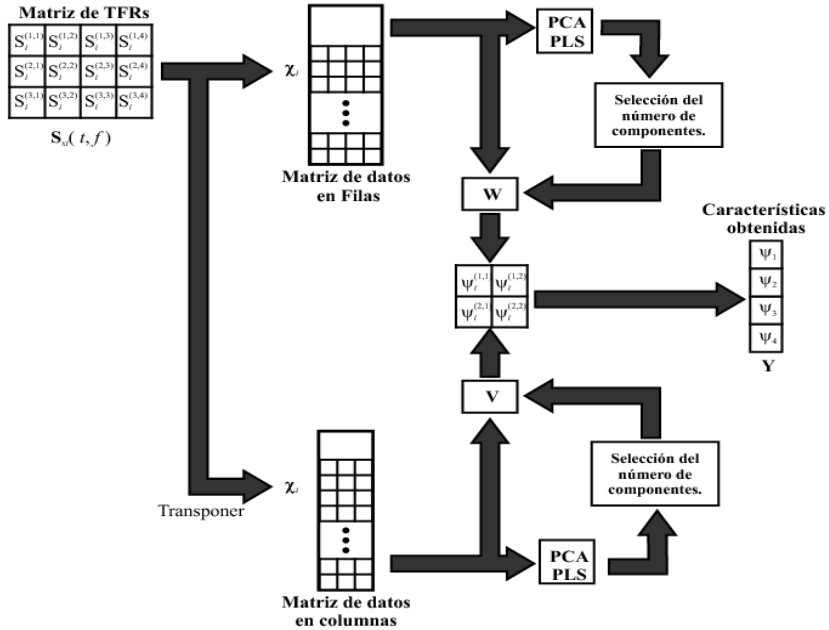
Matriz de TFRs

| $S_i^{(1,1)}$ | $S_i^{(1,2)}$ | $S_i^{(1,3)}$ | $S_i^{(1,4)}$ |
|---|---|---|---|
| $S_i^{(2,1)}$ | $S_i^{(2,2)}$ | $S_i^{(2,3)}$ | $S_i^{(2,4)}$ |
| $S_i^{(3,1)}$ | $S_i^{(3,2)}$ | $S_i^{(3,3)}$ | $S_i^{(3,4)}$ |

$\mathbf{S}_{xi}(t, f)$

$\chi_i$

Matriz de datos en Filas

PCA PLS

Selección del número de componentes.

W

Características obtenidas

| $\psi_i^{(1,1)}$ | $\psi_i^{(1,2)}$ |
|---|---|
| $\psi_i^{(2,1)}$ | $\psi_i^{(2,2)}$ |

$\psi_1$
$\psi_2$
$\psi_3$
$\psi_4$

Y

V

Selección del número de componentes.

Transponer

$\chi_i$

PCA PLS

Matriz de datos en columnas